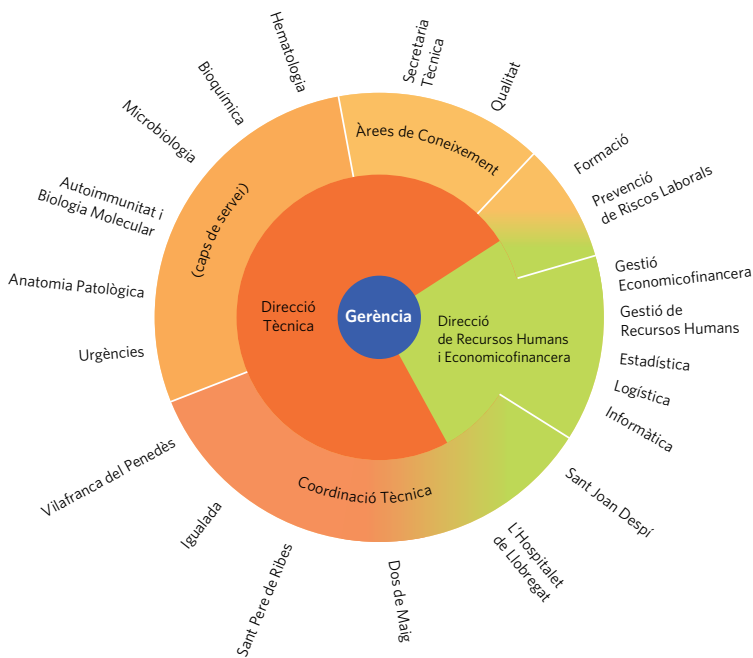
Gerència

Direcció Tècnica

Direcció de Recursos Humans i Economicofinancera

(caps de servei)

Àrees de Coneixement

Coordinació Tècnica

Hematologia

Bioquímica

Microbiologia

Autoimmunitat i Biologia Molecular

Anatomia Patològica

Urgències

Secretaria Tècnica

Qualitat

Formació

Prevenció de Riscos Laborals

Gestió Economicofinancera

Gestió de Recursos Humans

Estadística

Logística

Informàtica

Sant Joan Despí

L'Hospitalet de Llobregat

Dos de Maig

Sant Pere de Ribes

Igualada

Vilafranca del Penedès